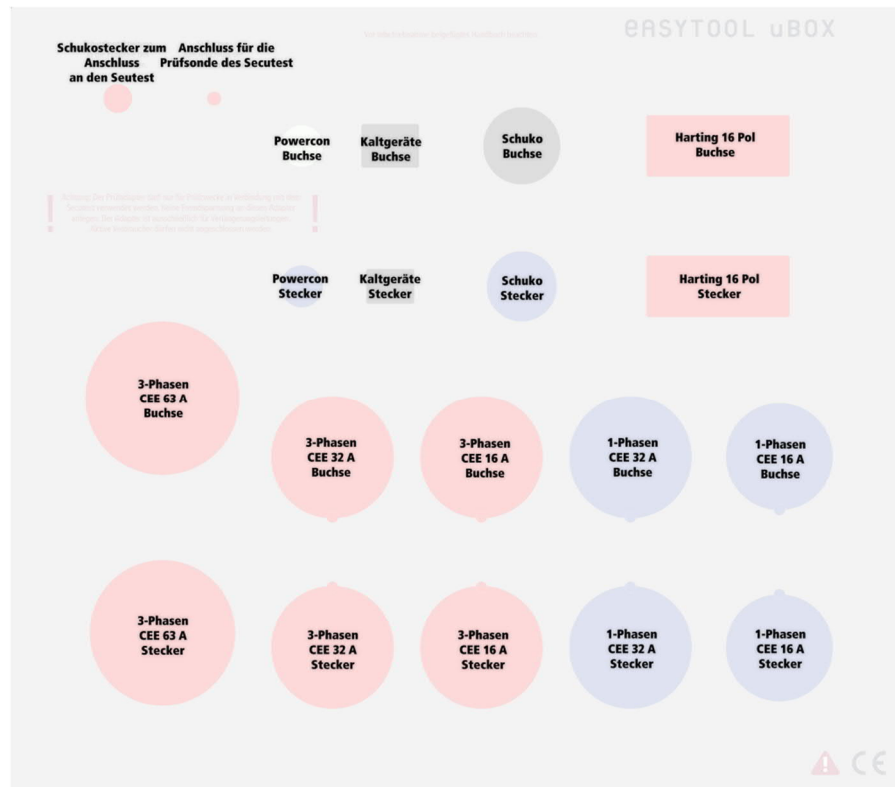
EASYTOOL uBOX

Schukostecker zum Anschluss an den Seutest

Anschluss für die Prüfsonde des Secutest

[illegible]

Powercon Buchse

Kaltgeräte Buchse

Schuko Buchse

Harting 16 Pol Buchse

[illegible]

Powercon Stecker

Kaltgeräte Stecker

Schuko Stecker

Harting 16 Pol Stecker

3-Phasen CEE 63 A Buchse

3-Phasen CEE 32 A Buchse

3-Phasen CEE 16 A Buchse

1-Phasen CEE 32 A Buchse

1-Phasen CEE 16 A Buchse

3-Phasen CEE 63 A Stecker

3-Phasen CEE 32 A Stecker

3-Phasen CEE 16 A Stecker

1-Phasen CEE 32 A Stecker

1-Phasen CEE 16 A Stecker

CE